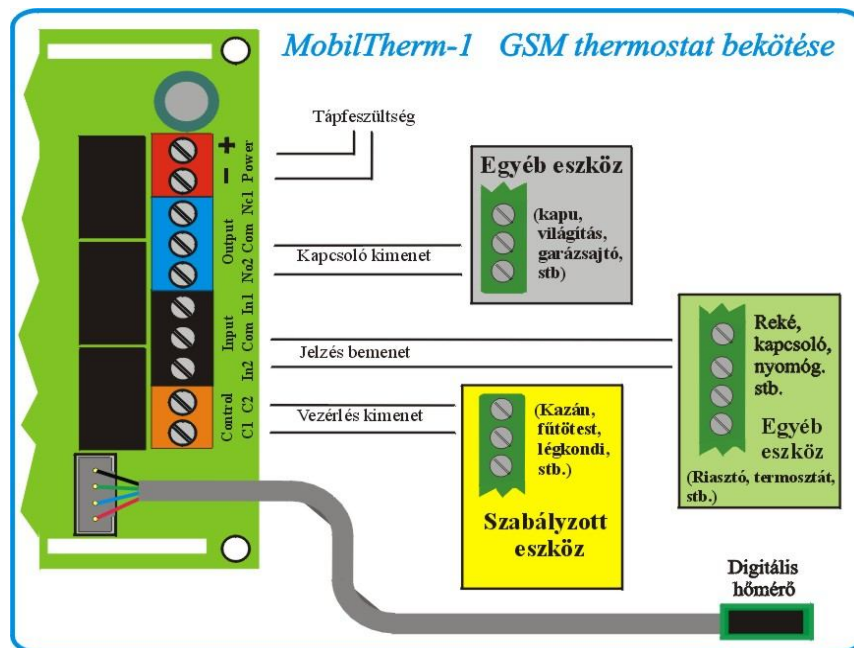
MobilTherm-1 GSM thermostat bekötése

+ − Power

Output Nc1 Com No2

Input In1 Com In2

Control C2 C1

Tápfeszültség

Kapcsoló kimenet

Jelzés bemenet

Vezérlés kimenet

Egyéb eszköz

(kapu, világítás, garázsajtó, stb)

Reké, kapcsoló, nyomóg. stb.

Egyéb eszköz

(Riasztó, termosztát, stb.)

(Kazán, fűtőtest, légkondi, stb.)

Szabályzott eszköz

Digitális hőmérő